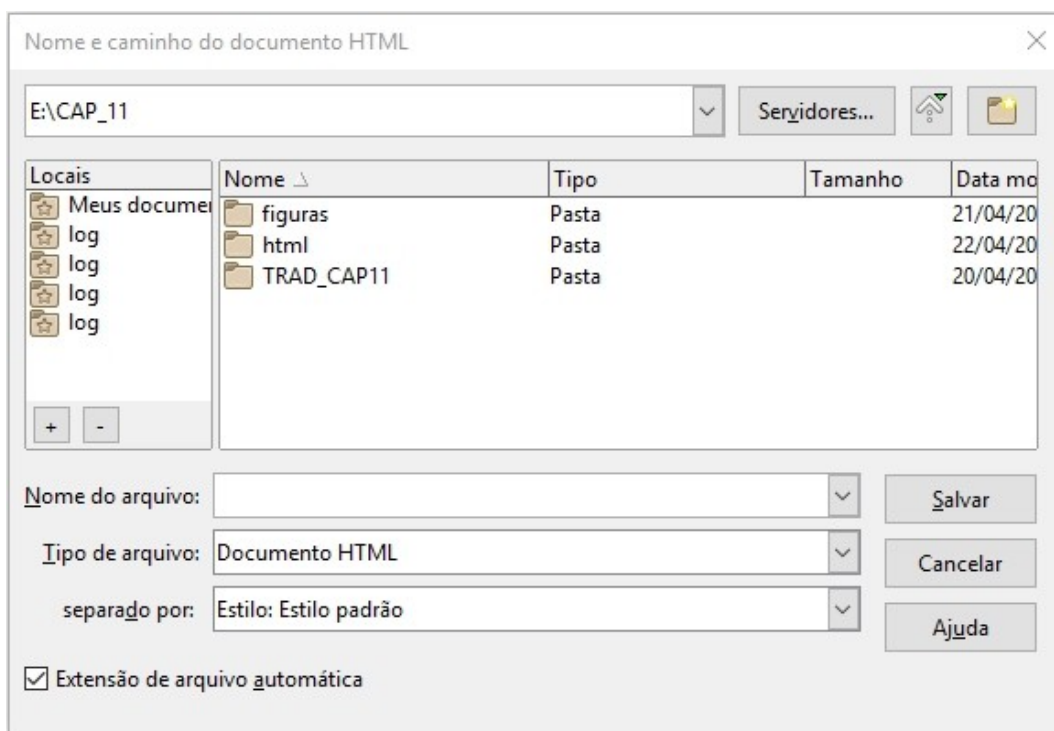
Nome e caminho do documento HTML

E:\CAP_11

Servidores...

Locais
Meus documer
log
log
log
log

+ -

| Nome | Tipo | Tamanho | Data mo |
|---|---|---|---|
| figuras | Pasta | | 21/04/20 |
| html | Pasta | | 22/04/20 |
| TRAD_CAP11 | Pasta | | 20/04/20 |

Nome do arquivo:

Salvar

Tipo de arquivo: Documento HTML

Cancelar

separado por: Estilo: Estilo padrão

Ajuda

Extensão de arquivo automática